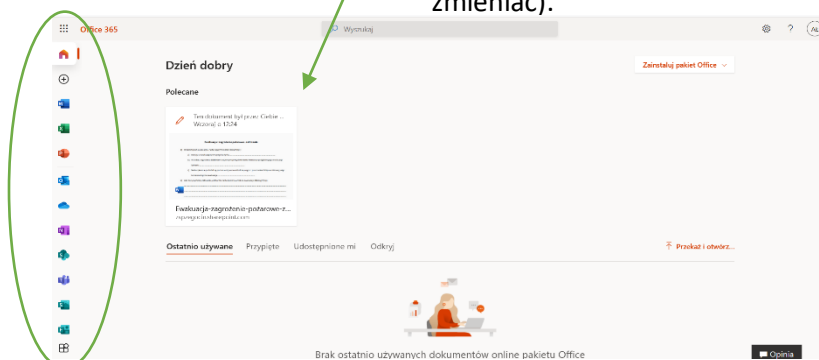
zmieniać).

Office 365

Wyszukaj

Dzień dobry

Zainstaluj pakiet Office

Polecane

Ten dokument był przez Ciebie ... Wczoraj o 13:24

Ewakuacja-zagrożenie-pożarowe-z...

Ostatnio używane Przypięte Udostępnione mi Odkryj

Przekaż i otwórz...

Brak ostatnio używanych dokumentów online pakietu Office

Opinia